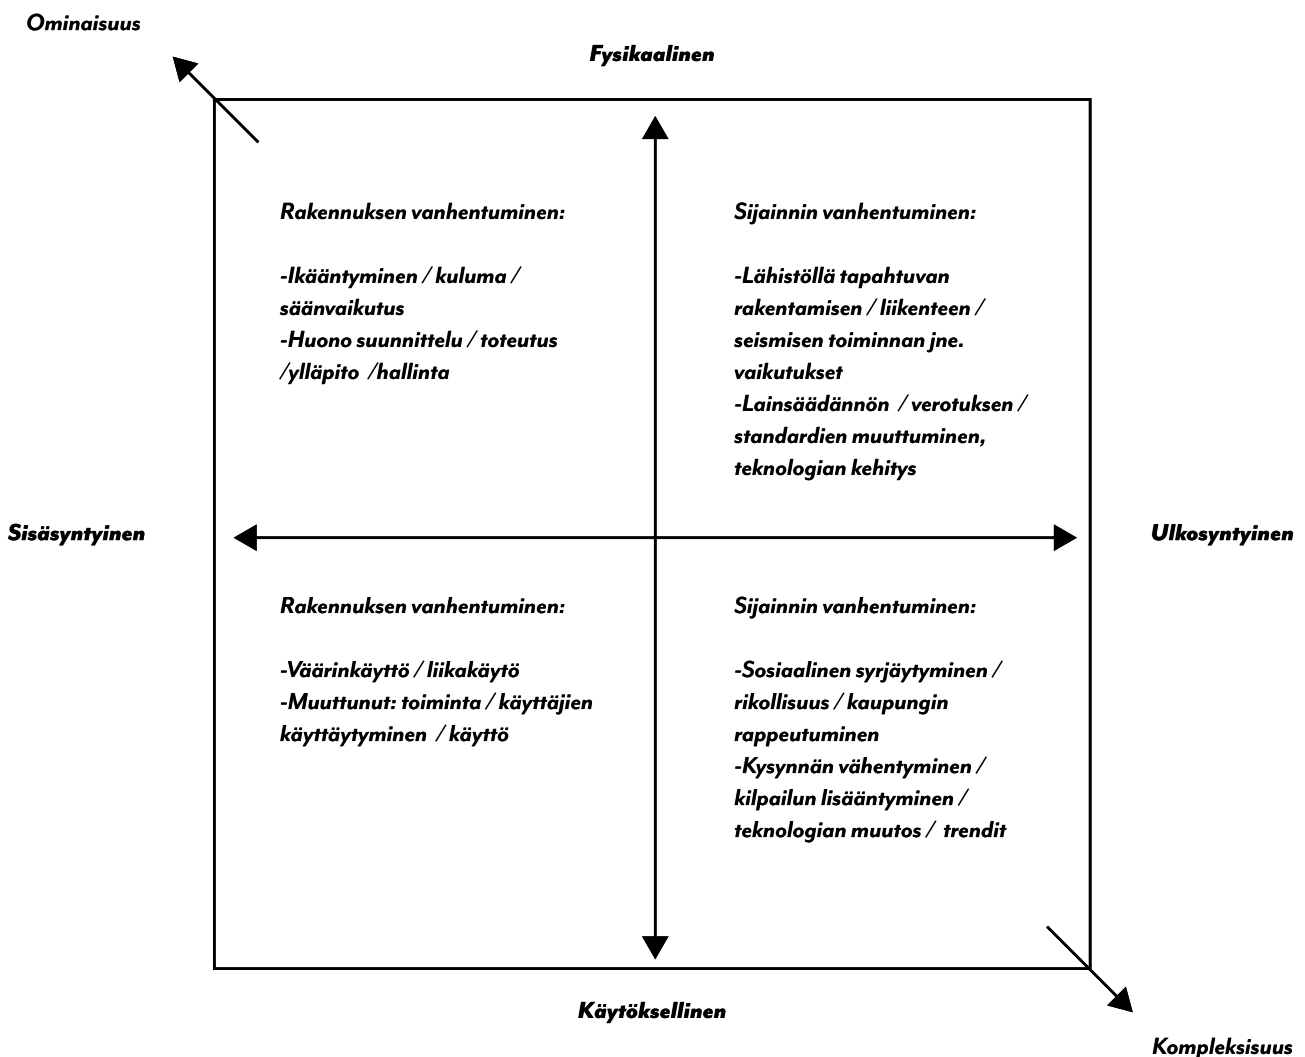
Ominaisuus

Fysikaalinen

Rakennuksen vanhentuminen:

-Ikääntyminen / kuluma / säänvaikutus
-Huono suunnittelu / toteutus /ylläpito /hallinta

Sijainnin vanhentuminen:

-Lähistöllä tapahtuvan rakentamisen / liikenteen / seismisen toiminnan jne. vaikutukset
-Lainsäädännön / verotuksen / standardien muuttuminen, teknologian kehitys

Sisäsyntyinen

Ulkosyntyinen

Rakennuksen vanhentuminen:

-Väärinkäyttö / liikakäytö
-Muuttunut: toiminta / käyttäjien käyttäytyminen / käyttö

Sijainnin vanhentuminen:

-Sosiaalinen syrjäytyminen / rikollisuus / kaupungin rappeutuminen
-Kysynnän vähentyminen / kilpailun lisääntyminen / teknologian muutos / trendit

Käytöksellinen

Kompleksisuus